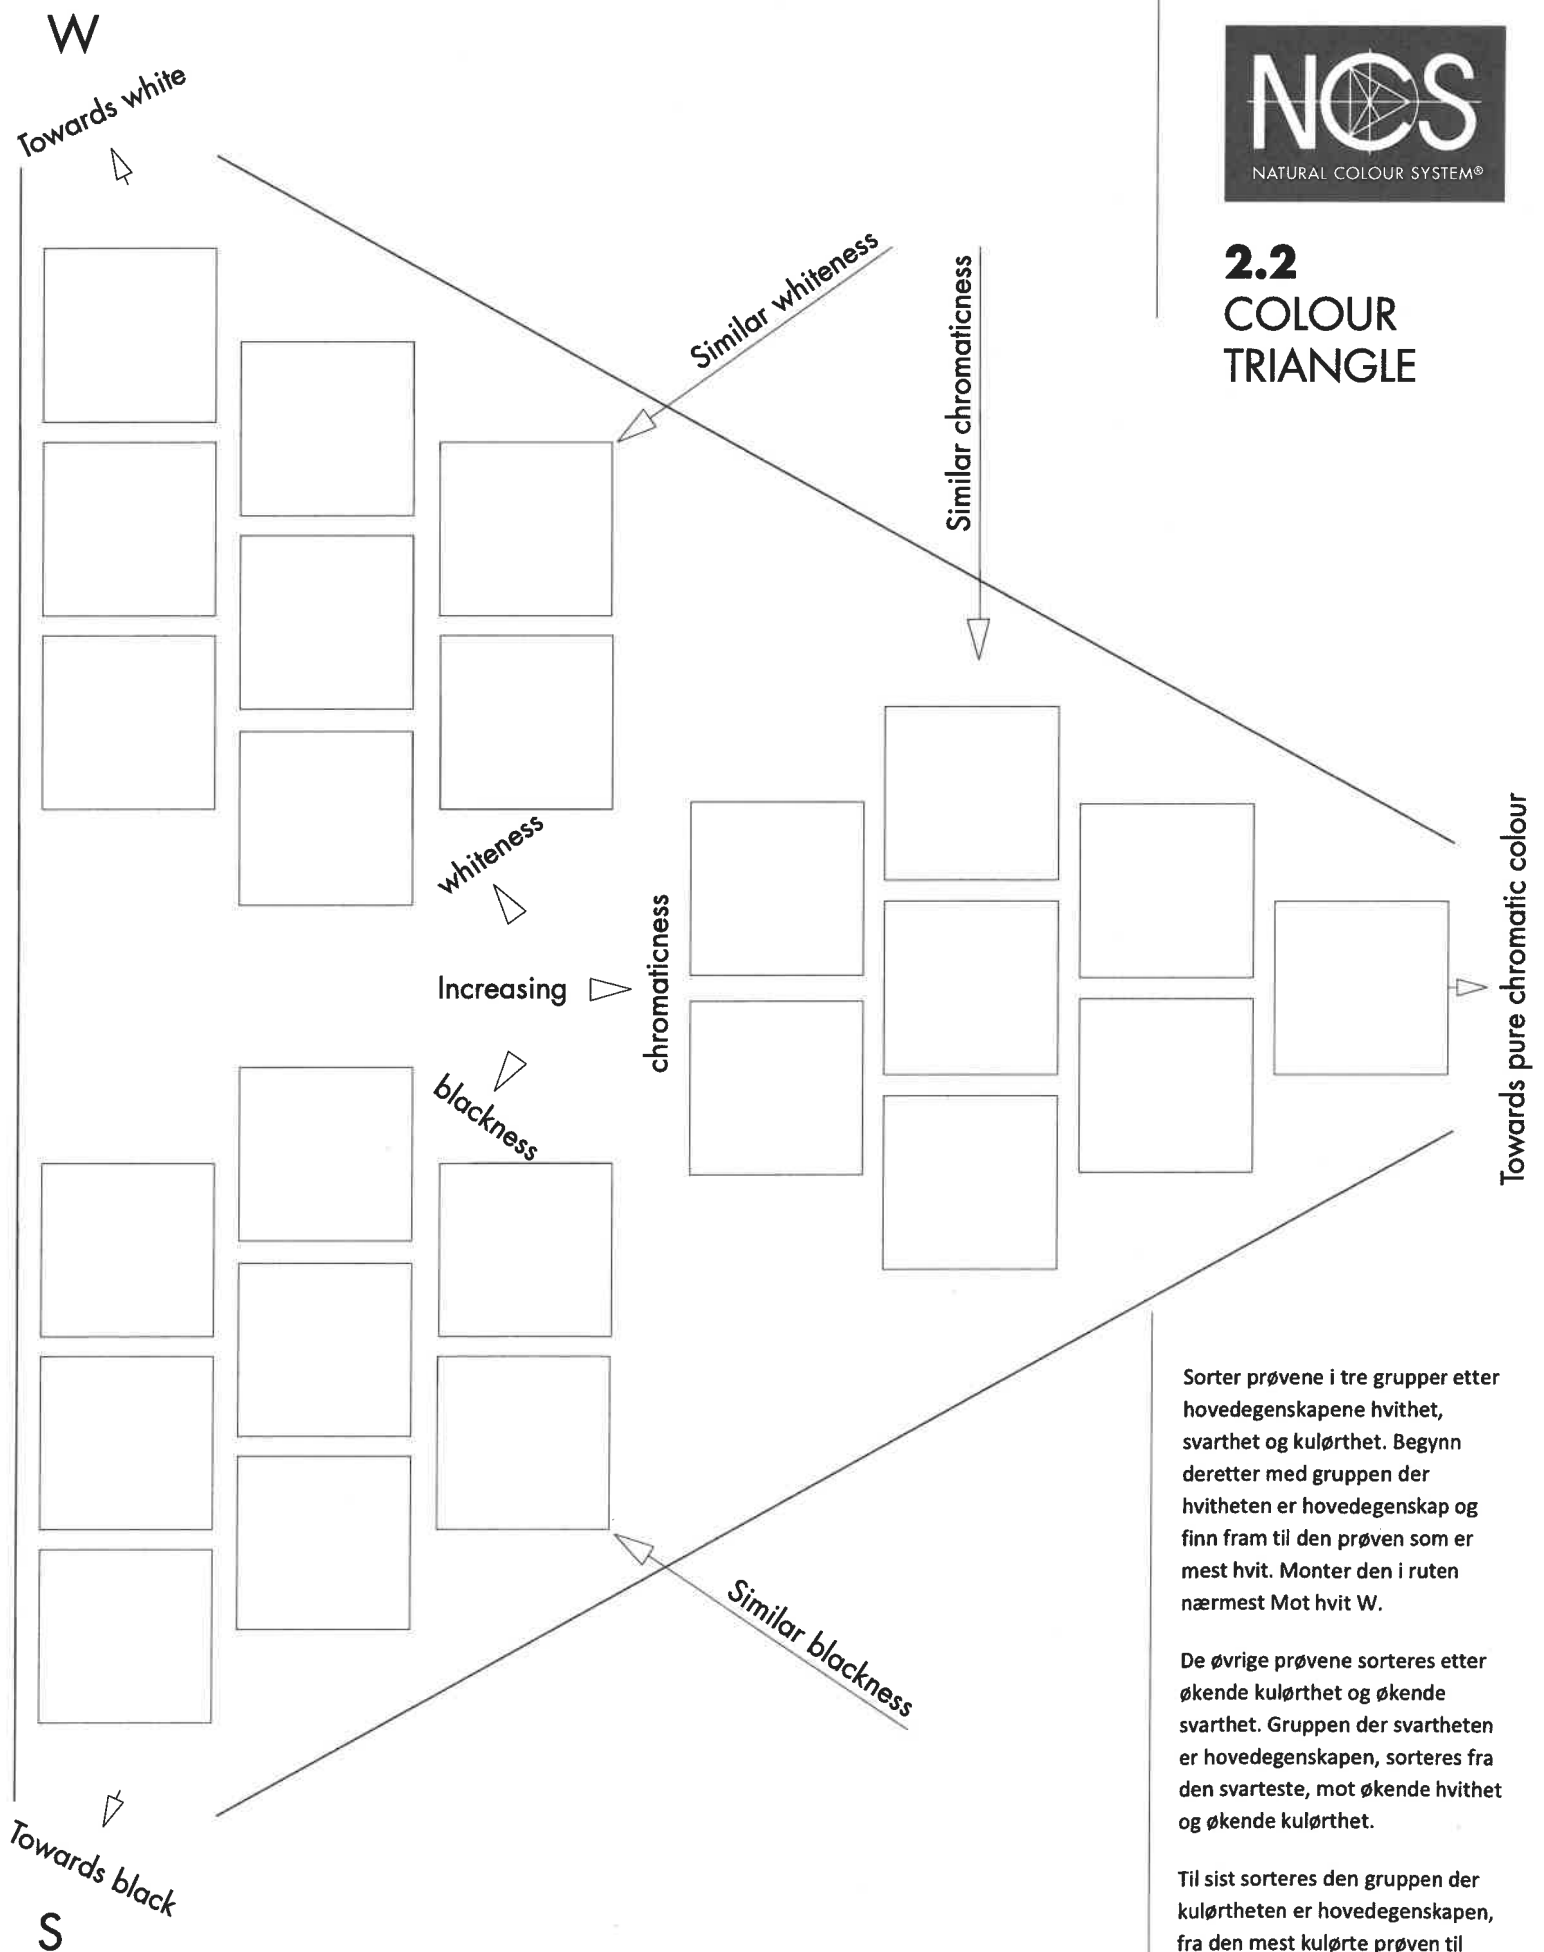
W

Towards white

NCS
NATURAL COLOUR SYSTEM®

2.2
COLOUR
TRIANGLE

Similar whiteness

Similar chromaticness

whiteness

Increasing

chromaticness

blackness

Towards pure chromatic colour

Similar blackness

Towards black

S

Sorter prøvene i tre grupper etter hovedegenskapene hvithet, svarthet og kulørthet. Begynn deretter med gruppen der hvitheten er hovedegenskap og finn fram til den prøven som er mest hvit. Monter den i ruten nærmest Mot hvit W.

De øvrige prøvene sorteres etter økende kulørthet og økende svarthet. Gruppen der svartheten er hovedegenskapen, sorteres fra den svarteste, mot økende hvithet og økende kulørthet.

Til sist sorteres den gruppen der kulørtheten er hovedegenskapen, fra den mest kulørte prøven til